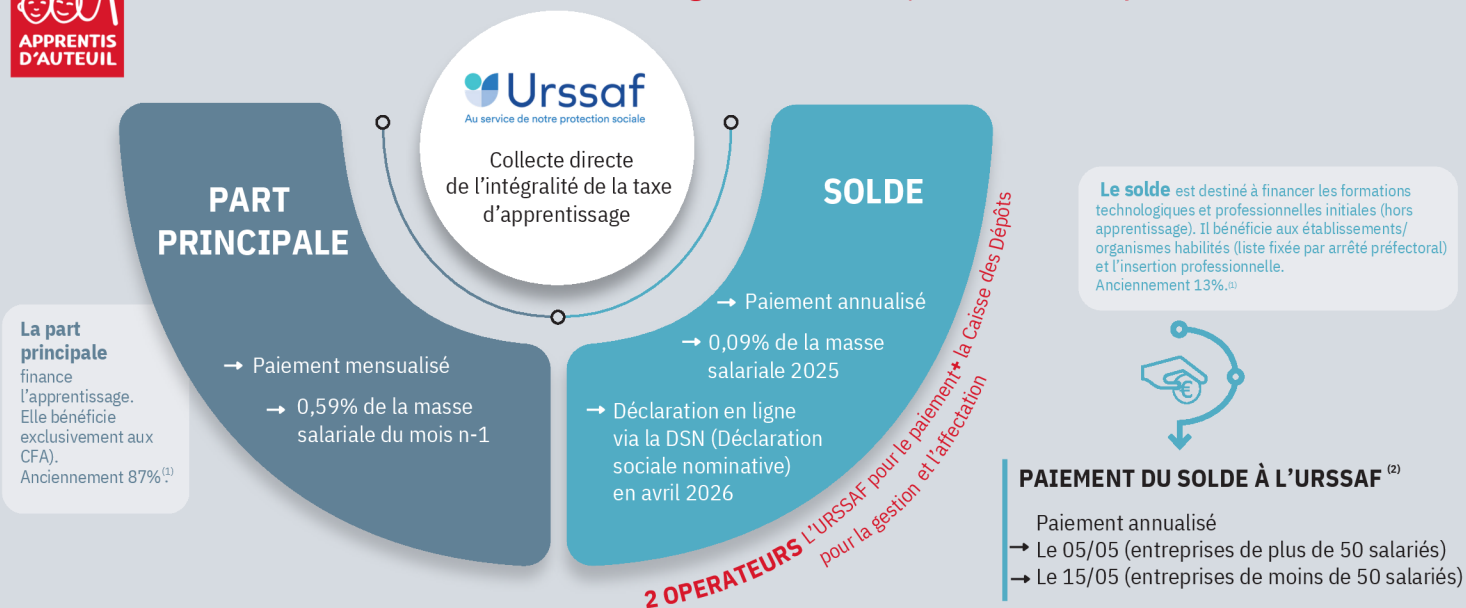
APPRENTIS D'AUTEUIL

Urssaf
Au service de notre protection sociale

Collecte directe de l'intégralité de la taxe d'apprentissage

PART PRINCIPALE

→ Paiement mensualisé

→ 0,59% de la masse salariale du mois n-1

SOLDE

→ Paiement annualisé

→ 0,09% de la masse salariale 2025

→ Déclaration en ligne via la DSN (Déclaration sociale nominative) en avril 2026

La part principale finance l'apprentissage. Elle bénéficie exclusivement aux CFA). Anciennement 87%.$^{(1)}$

Le solde est destiné à financer les formations technologiques et professionnelles initiales (hors apprentissage). Il bénéficie aux établissements/organismes habilités (liste fixée par arrêté préfectoral) et l'insertion professionnelle. Anciennement 13%.$^{(1)}$

2 OPERATEURS L'URSSAF pour le paiement + la Caisse des Dépôts pour la gestion et l'affectation

PAIEMENT DU SOLDE À L'URSSAF $^{(2)}$

Paiement annualisé
→ Le 05/05 (entreprises de plus de 50 salariés)
→ Le 15/05 (entreprises de moins de 50 salariés)